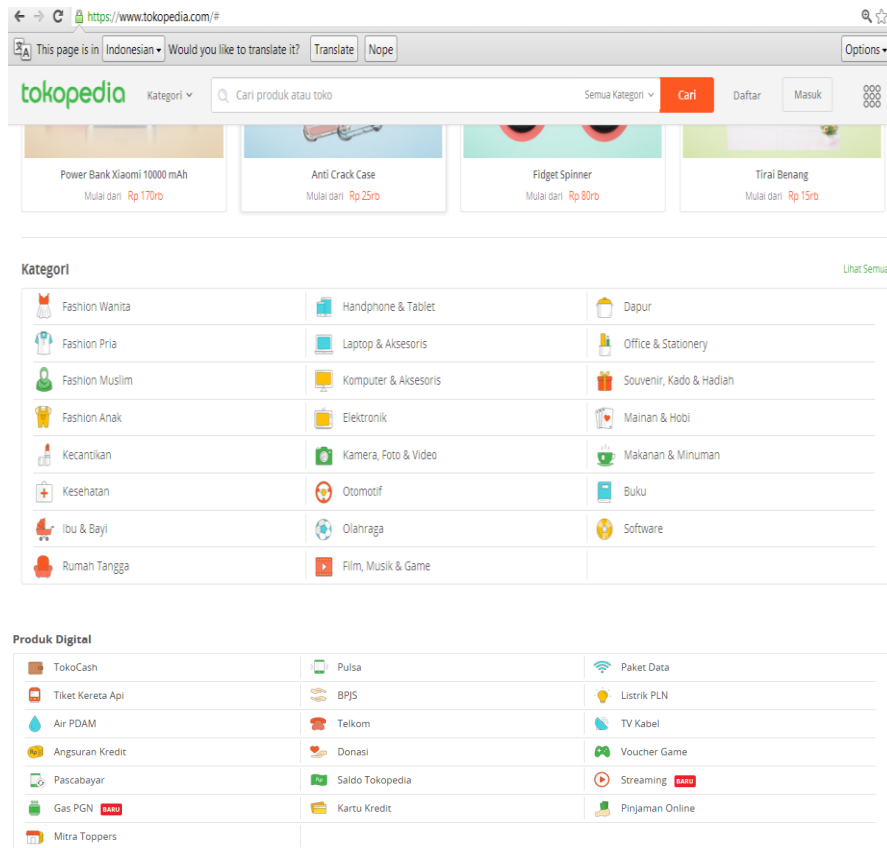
https://www.tokopedia.com/#

This page is in Indonesian Would you like to translate it? Translate Nope Options

tokopedia Kategori Cari produk atau toko Semua Kategori Cari Daftar Masuk

Power Bank Xiaomi 10000 mAh
Mulai dari Rp 170rb

Anti Crack Case
Mulai dari Rp 25rb

Fidget Spinner
Mulai dari Rp 80rb

Tirai Benang
Mulai dari Rp 15rb

Kategori

Lihat Semua

| | | |
|---|---|---|
| Fashion Wanita | Handphone & Tablet | Dapur |
| Fashion Pria | Laptop & Aksesoris | Office & Stationery |
| Fashion Muslim | Komputer & Aksesoris | Souvenir, Kado & Hadiah |
| Fashion Anak | Elektronik | Mainan & Hobi |
| Kecantikan | Kamera, Foto & Video | Makanan & Minuman |
| Kesehatan | Otomotif | Buku |
| Ibu & Bayi | Olahraga | Software |
| Rumah Tangga | Film, Musik & Game | |

Produk Digital

| | | |
|---|---|---|
| TokoCash | Pulsa | Paket Data |
| Tiket Kereta Api | BPJS | Listrik PLN |
| Air PDAM | Telkom | TV Kabel |
| Angsuran Kredit | Donasi | Voucher Game |
| Pascabayar | Saldo Tokopedia | Streaming BARU |
| Gas PGN BARU | Kartu Kredit | Pinjaman Online |
| Mitra Toppers | | |